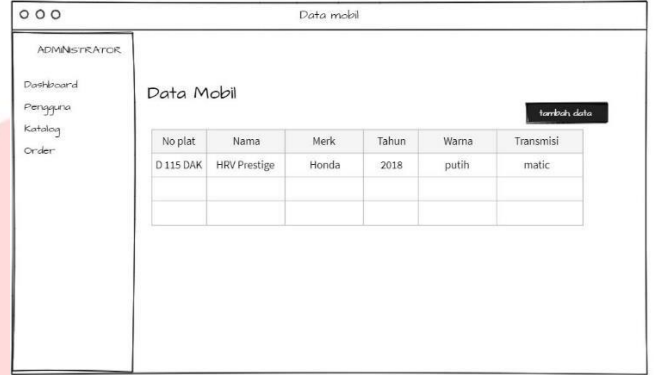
Data mobil

ADMINISTRATOR

Dashboard
Pengguna
Katalog
Order

Data Mobil

tambah data

| No plat | Nama | Merk | Tahun | Warna | Transmisi |
|---|---|---|---|---|---|
| D 115 DAK | HRV Prestige | Honda | 2018 | putih | matic |
| | | | | | |
| | | | | | |